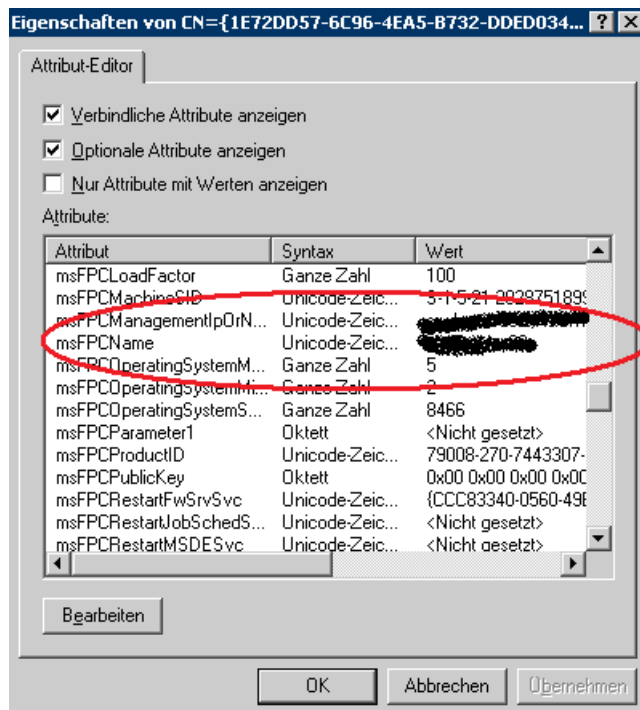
Eigenschaften von CN={1E72DD57-6C96-4EA5-B732-DDED034... ? X

Attribut-Editor

Verbindliche Attribute anzeigen

Optionale Attribute anzeigen

Nur Attribute mit Werten anzeigen

Attribute:

| Attribut | Syntax | Wert |
|---|---|---|
| msFPCLoadFactor | Ganze Zahl | 100 |
| msFPCMachineSID | Unicode-Zeic... | S-1-5-21-202875189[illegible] |
| msFPCManagementIpOrN... | Unicode-Zeic... | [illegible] |
| msFPCName | Unicode-Zeic... | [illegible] |
| msFPCOperatingSystemM... | Ganze Zahl | 5 |
| msFPCOperatingSystemMi... | Ganze Zahl | 2 |
| msFPCOperatingSystemS... | Ganze Zahl | 8466 |
| msFPCParameter1 | Oktett | <Nicht gesetzt> |
| msFPCProductID | Unicode-Zeic... | 79008-270-7443307-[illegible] |
| msFPCPublicKey | Oktett | 0x00 0x00 0x00 0x0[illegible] |
| msFPCRestartFwSrvSvc | Unicode-Zeic... | {CCC83340-0560-49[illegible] |
| msFPCRestartJobSchedS... | Unicode-Zeic... | <Nicht gesetzt> |
| msFPCRestartMSDESvc | Unicode-Zeic... | <Nicht gesetzt> |

Bearbeiten

OK Abbrechen Übernehmen